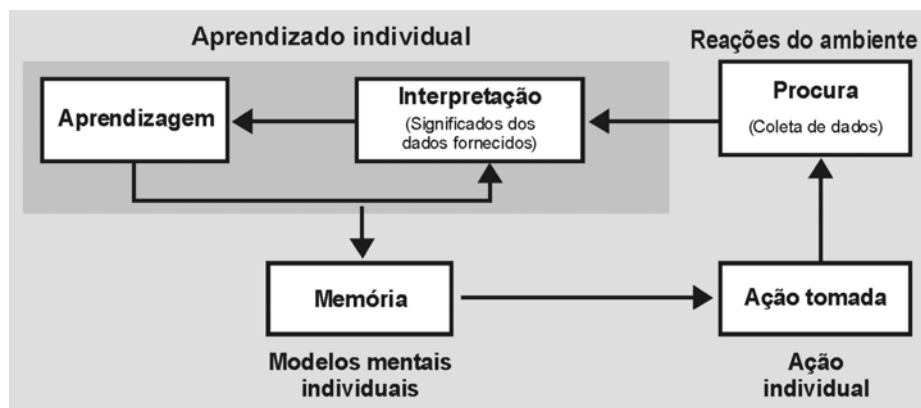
Aprendizado individual

Reações do ambiente

Aprendizagem

Interpretação
(Significados dos dados fornecidos)

Procura
(Coleta de dados)

Memória

Ação tomada

Modelos mentais individuais

Ação individual